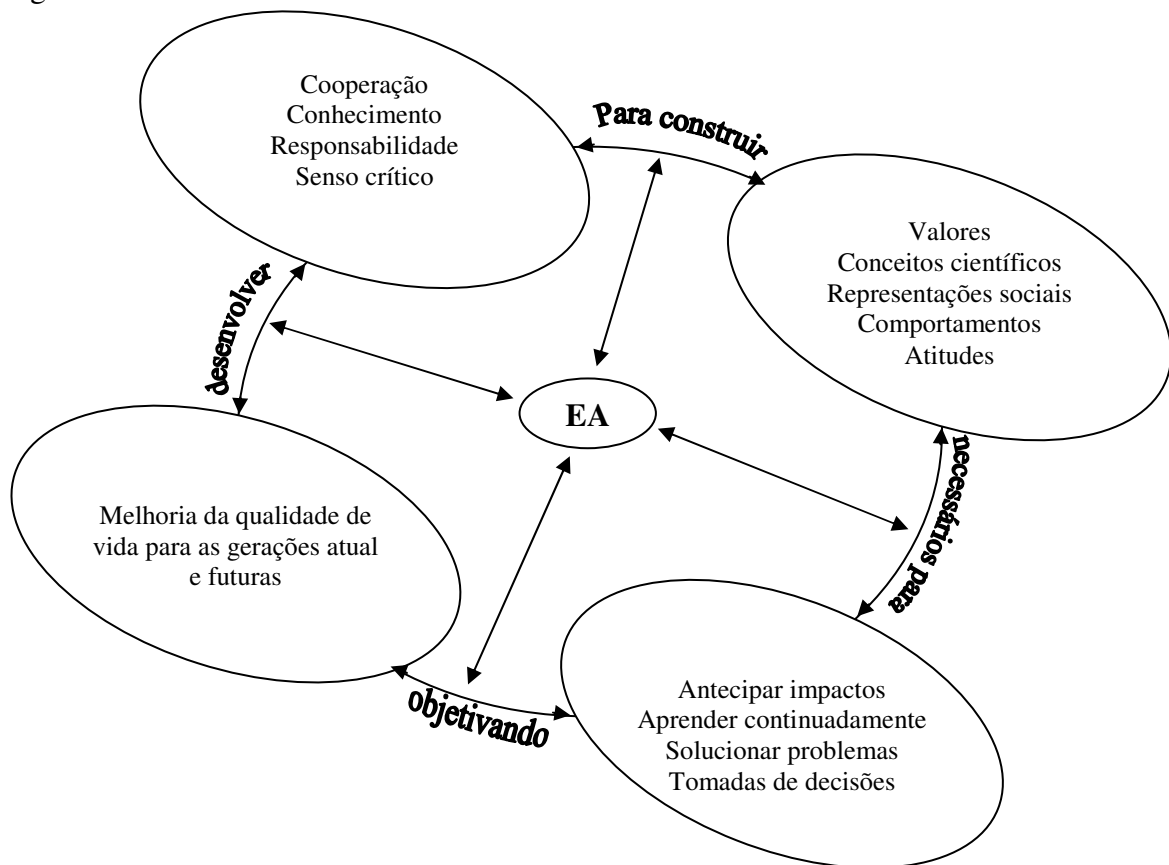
Cooperação
Conhecimento
Responsabilidade
Senso crítico

Para construir

Valores
Conceitos científicos
Representações sociais
Comportamentos
Atitudes

desenvolver

EA

necessários para

Melhoria da qualidade de vida para as gerações atual e futuras

objetivando

Antecipar impactos
Aprender continuadamente
Solucionar problemas
Tomadas de decisões